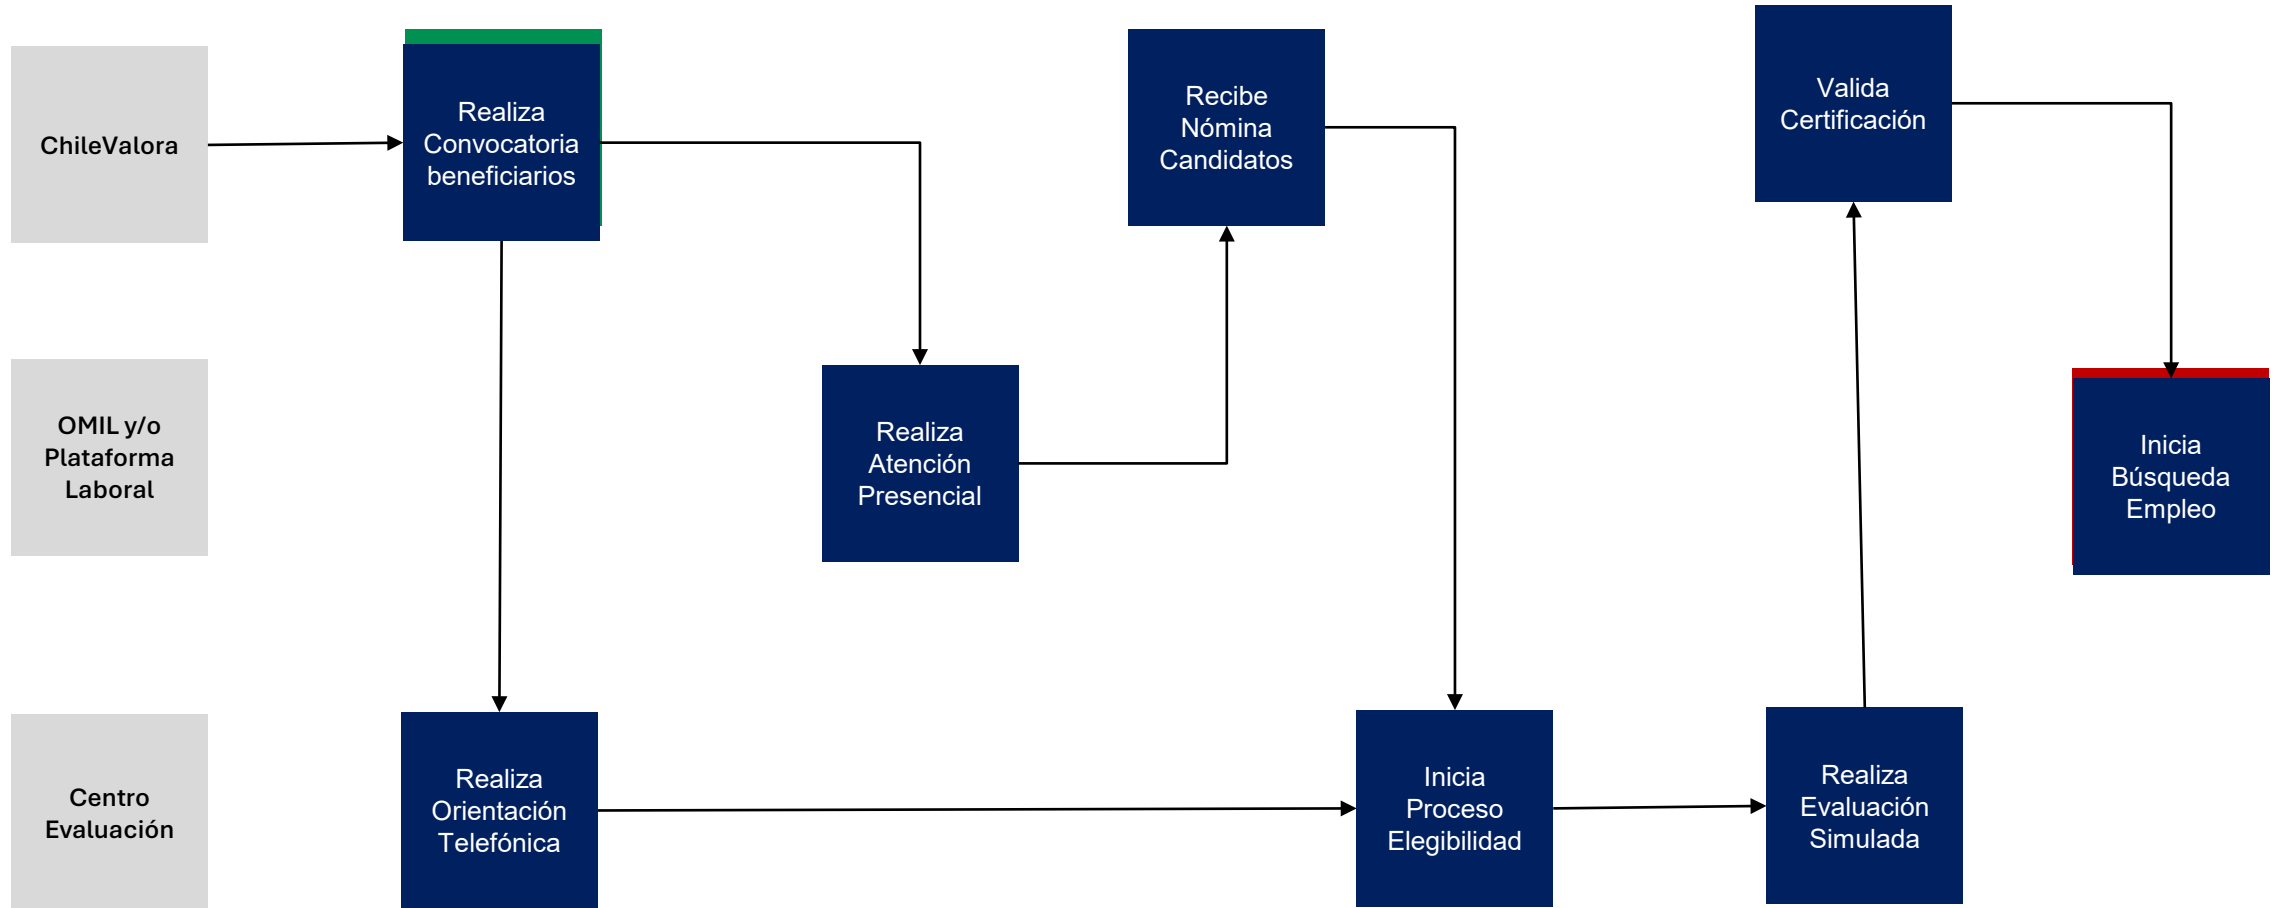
ChileValora

Realiza Convocatoria beneficiarios

Recibe Nómina Candidatos

Valida Certificación

OMIL y/o Plataforma Laboral

Realiza Atención Presencial

Inicia Búsqueda Empleo

Centro Evaluación

Realiza Orientación Telefónica

Inicia Proceso Elegibilidad

Realiza Evaluación Simulada